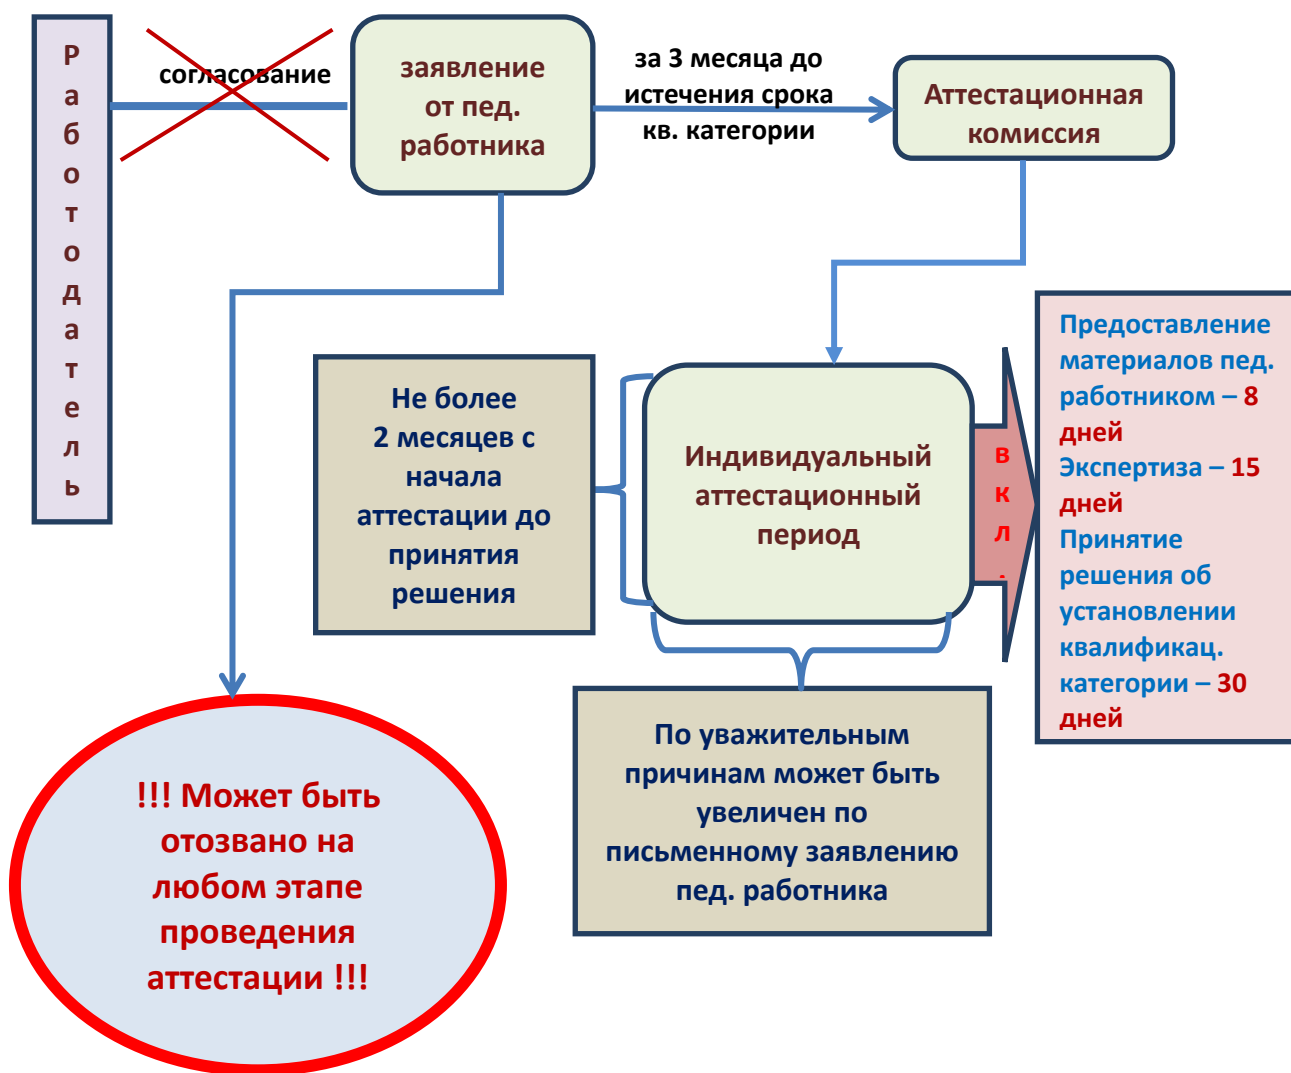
Работодатель

согласование

заявление от пед. работника

за 3 месяца до истечения срока кв. категории

Аттестационная комиссия

Не более 2 месяцев с начала аттестации до принятия решения

Индивидуальный аттестационный период

вкл.

Предоставление материалов пед. работником – 8 дней
Экспертиза – 15 дней
Принятие решения об установлении квалификац. категории – 30 дней

По уважительным причинам может быть увеличен по письменному заявлению пед. работника

!!! Может быть отозвано на любом этапе проведения аттестации !!!